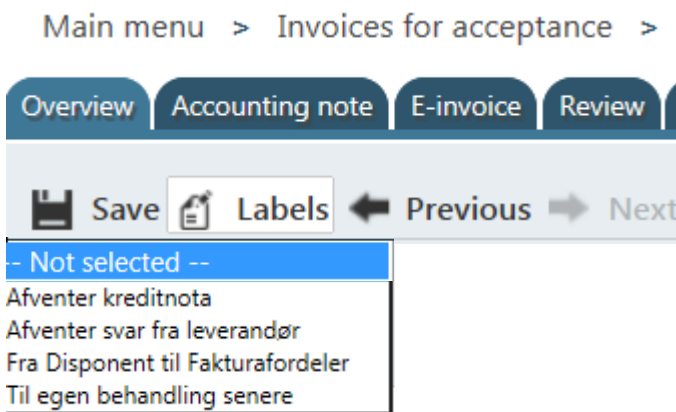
Main menu > Invoices for acceptance >

Overview | Accounting note | E-invoice | Review

Save Labels Previous Next

-- Not selected --
Afventer kreditnota
Afventer svar fra leverandør
Fra Disponent til Fakturafordeler
Til egen behandling senere